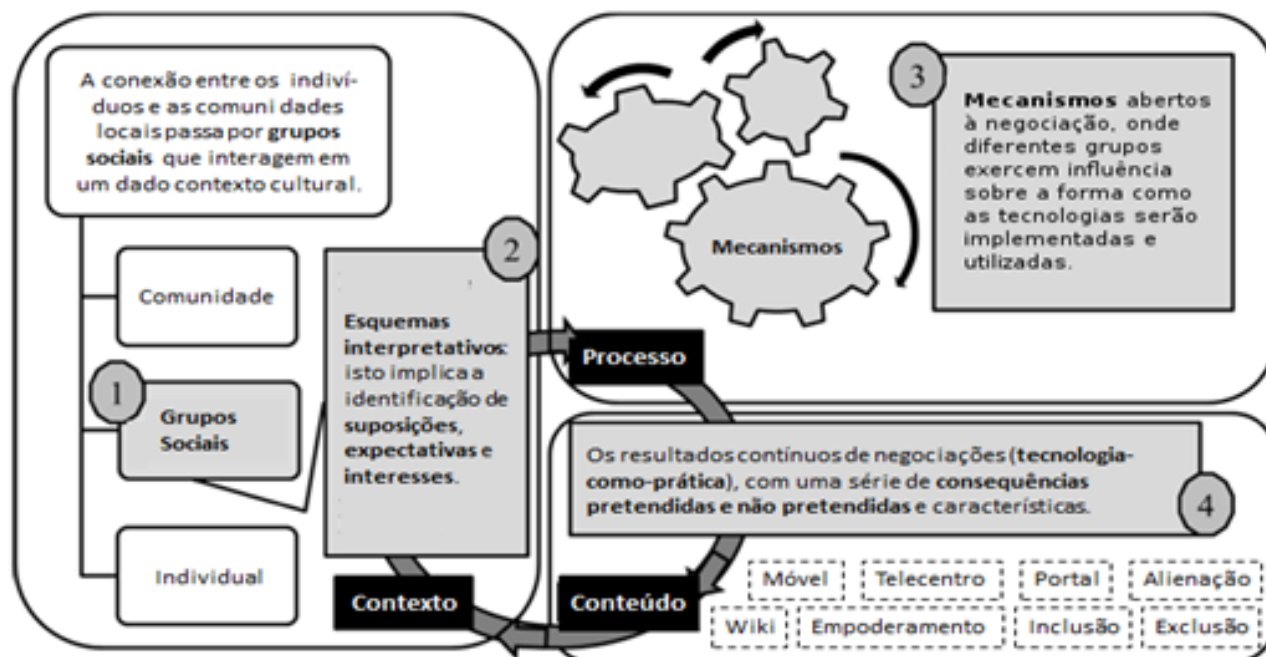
A conexão entre os indivíduos e as comuni dades locais passa por **grupos sociais** que interagem em um dado contexto cultural.

Comunidade

1

Grupos Sociais

Individual

2

**Esquemas interpretativos**: isto implica a identificação de **suposições, expectativas e interesses**.

Contexto

Processo

Mecanismos

3

**Mecanismos** abertos à negociação, onde diferentes grupos exercem influência sobre a forma como as tecnologias serão implementadas e utilizadas.

Os resultados contínuos de negociações (**tecnologia-como-prática**), com uma série de **consequências pretendidas e não pretendidas** e características.

4

Conteúdo

Móvel | Telecentro | Portal | Alienação

Wiki | Empoderamento | Inclusão | Exclusão